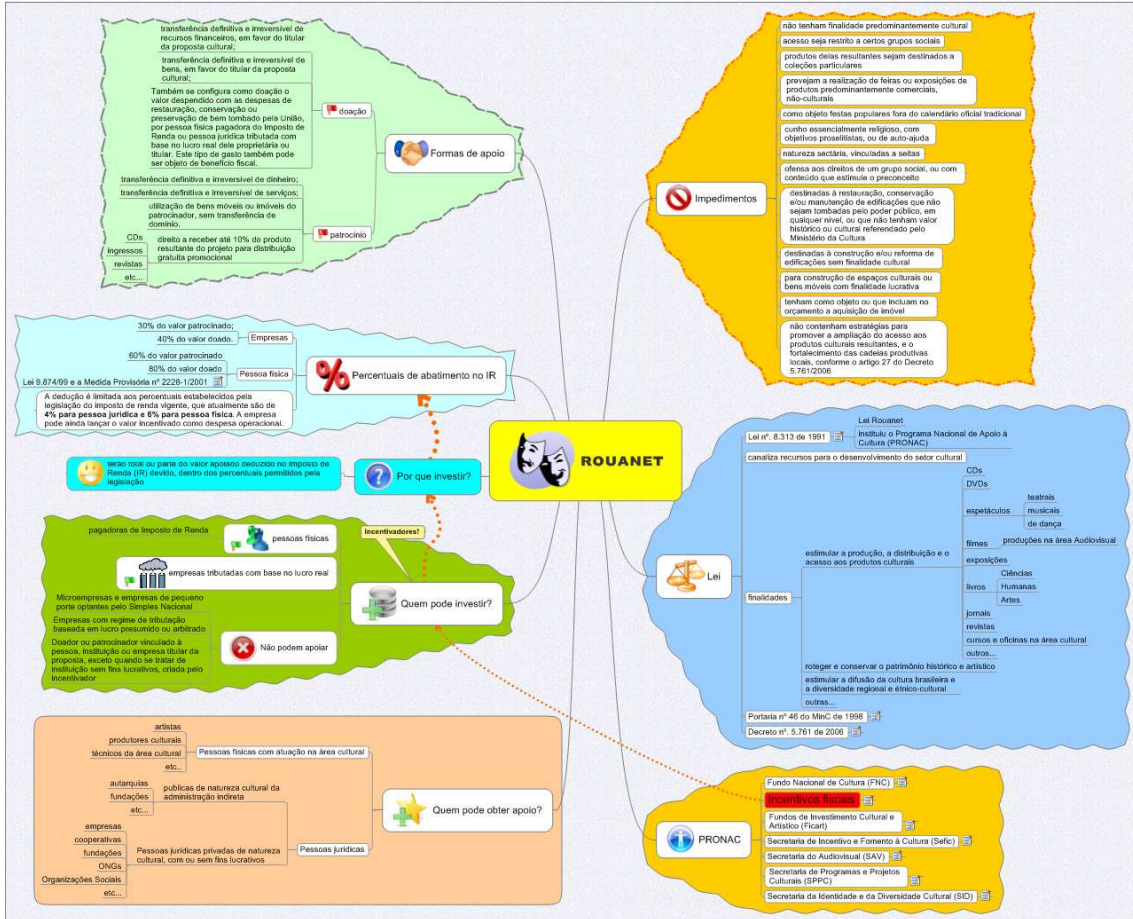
ROUANET

Formas de apoio

doação

transferência definitiva e irreversível de recursos financeiros, em favor do titular da proposta cultural;

transferência definitiva e irreversível de bens, em favor do titular da proposta cultural;

Também se configura como doação o valor despendido com as despesas de restauração, conservação ou preservação de bem tombado pela União, por pessoa física pagadora do Imposto de Renda ou pessoa jurídica tributada com base no lucro real dele proprietária ou titular. Este tipo de gasto também pode ser objeto de benefício fiscal.

patrocínio

transferência definitiva e irreversível de dinheiro;

transferência definitiva e irreversível de serviços;

utilização de bens móveis ou imóveis do patrocinador, sem transferência de domínio.

direito a receber até 10% do produto resultante do projeto para distribuição gratuita promocional

CDs
ingressos
revistas
etc...

Percentuais de abatimento no IR

Empresas
30% do valor patrocinado;
40% do valor doado.

Pessoa física
60% do valor patrocinado
80% do valor doado

Lei 9.874/99 e a Medida Provisória nº 2228-1/2001

A dedução é limitada aos percentuais estabelecidos pela legislação do imposto de renda vigente, que atualmente são de **4% para pessoa jurídica e 6% para pessoa física**. A empresa pode ainda lançar o valor incentivado como despesa operacional.

Por que investir?

terão total ou parte do valor apoiado deduzido no imposto de Renda (IR) devido, dentro dos percentuais permitidos pela legislação

Quem pode investir?

Incentivadores!

pessoas físicas
pagadoras de Imposto de Renda

empresas tributadas com base no lucro real

Não podem apoiar

Microempresas e empresas de pequeno porte optantes pelo Simples Nacional

Empresas com regime de tributação baseada em lucro presumido ou arbitrado

Doador ou patrocinador vinculado à pessoa, instituição ou empresa titular da proposta, exceto quando se tratar de instituição sem fins lucrativos, criada pelo incentivador

Quem pode obter apoio?

Pessoas físicas com atuação na área cultural
artistas
produtores culturais
técnicos da área cultural
etc..

Pessoas jurídicas
publicas de natureza cultural da administração indireta
autarquias
fundações
etc...

Pessoas jurídicas privadas de natureza cultural, com ou sem fins lucrativos
empresas
cooperativas
fundações
ONGs
Organizações Sociais
etc...

Impedimentos

não tenham finalidade predominantemente cultural
acesso seja restrito a certos grupos sociais
produtos deles resultantes sejam destinados a coleções particulares
prevejam a realização de feiras ou exposições de produtos predominantemente comerciais, não-culturais
como objeto festas populares fora do calendário oficial tradicional
cunho essencialmente religioso, com objetivos proselitistas, ou de auto-ajuda
natureza sectária, vinculadas a seitas
ofensa aos direitos de um grupo social, ou com conteúdo que estimule o preconceito
destinadas à restauração, conservação e/ou manutenção de edificações que não sejam tombadas pelo poder público, em qualquer nível, ou que não tenham valor histórico ou cultural referendado pelo Ministério da Cultura
destinadas à construção e/ou reforma de edificações sem finalidade cultural
para construção de espaços culturais ou bens móveis com finalidade lucrativa
tenham como objeto ou que incluam no orçamento a aquisição de imóvel
não contenham estratégias para promover a ampliação do acesso aos produtos culturais resultantes, e o fortalecimento das cadeias produtivas locais, conforme o artigo 27 do Decreto 5.761/2006

Lei

Lei nº. 8.313 de 1991
Lei Rouanet
Instituiu o Programa Nacional de Apoio à Cultura (PRONAC)

canaliza recursos para o desenvolvimento do setor cultural

finalidades

estimular a produção, a distribuição e o acesso aos produtos culturais
CDs
DVDs
espetáculos
teatrais
musicais
de dança
filmes
produções na área Audiovisual
exposições
livros
Ciências
Humanas
Artes
jornais
revistas
cursos e oficinas na área cultural
outros...

roteger e conservar o patrimônio histórico e artístico

estimular a difusão da cultura brasileira e a diversidade regional e étnico-cultural

outras...

Portaria nº 46 do MinC de 1998

Decreto nº. 5.761 de 2006

PRONAC

Fundo Nacional de Cultura (FNC)
Incentivos fiscais
Fundos de Investimento Cultural e Artístico (Ficart)
Secretaria de Incentivo e Fomento à Cultura (Sefic)
Secretaria do Audiovisual (SAV)
Secretaria de Programas e Projetos Culturais (SPPC)
Secretaria da Identidade e da Diversidade Cultural (SID)